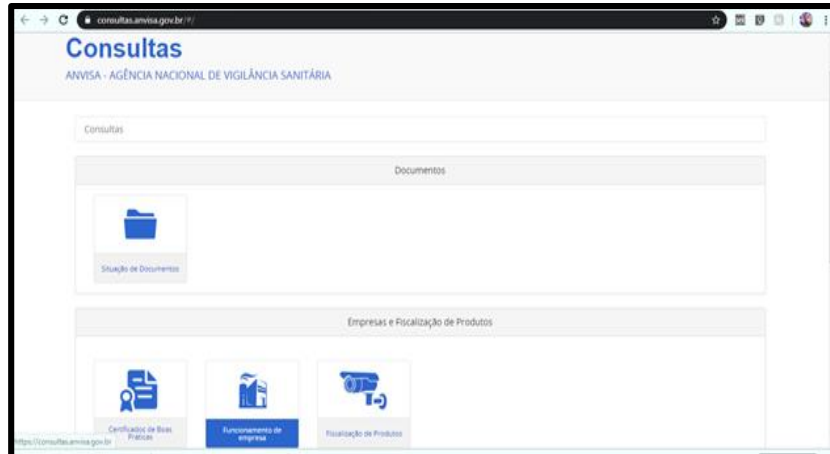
consultas.anvisa.gov.br/#/

Consultas

ANVISA - AGÊNCIA NACIONAL DE VIGILÂNCIA SANITÁRIA

Consultas

Documentos

Situação de Documentos

Empresas e Fiscalização de Produtos

Certificados de Boas Práticas

Funcionamento de empresa

Fiscalização de Produtos

https://consultas.anvisa.gov.br